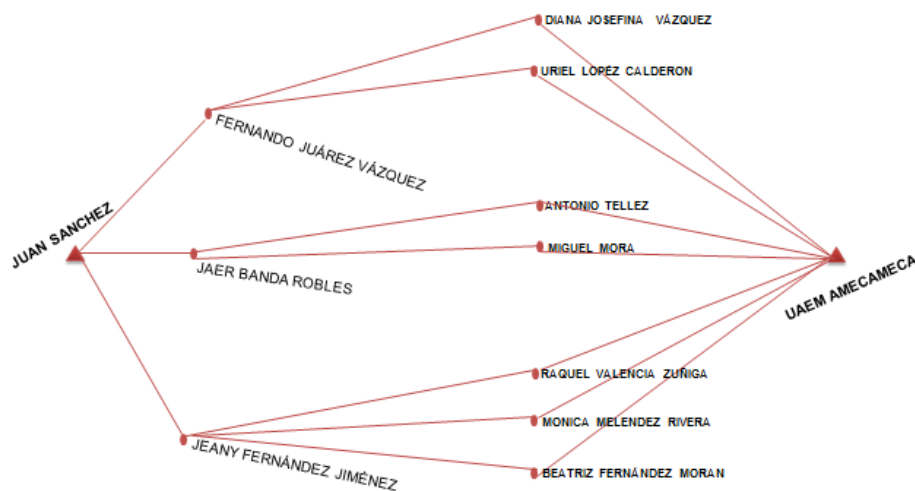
JUAN SANCHEZ

FERNANDO JUÁREZ VÁZQUEZ

JAER BANDA ROBLES

JEANY FERNÁNDEZ JIMÉNEZ

DIANA JOSEFINA VÁZQUEZ

URIEL LOPÉZ CALDERON

ANTONIO TELLEZ

MIGUEL MORA

RAQUEL VALENCIA ZUÑIGA

MONICA MELENDEZ RIVERA

BEATRIZ FERNÁNDEZ MORAN

UAEM AMECAMECA